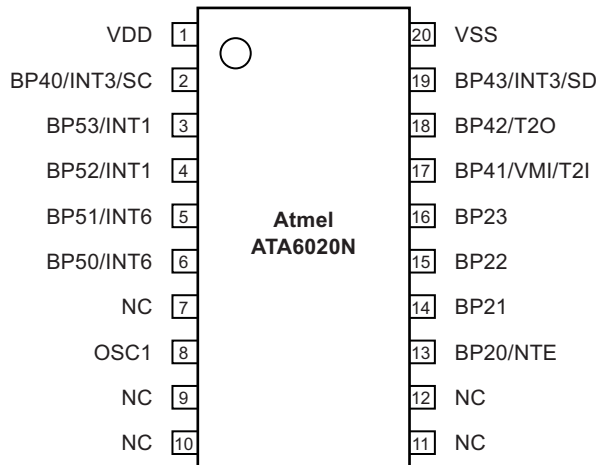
VDD 1
BP40/INT3/SC 2
BP53/INT1 3
BP52/INT1 4
BP51/INT6 5
BP50/INT6 6
NC 7
OSC1 8
NC 9
NC 10

Atmel
ATA6020N

20 VSS
19 BP43/INT3/SD
18 BP42/T2O
17 BP41/VMI/T2I
16 BP23
15 BP22
14 BP21
13 BP20/NTE
12 NC
11 NC